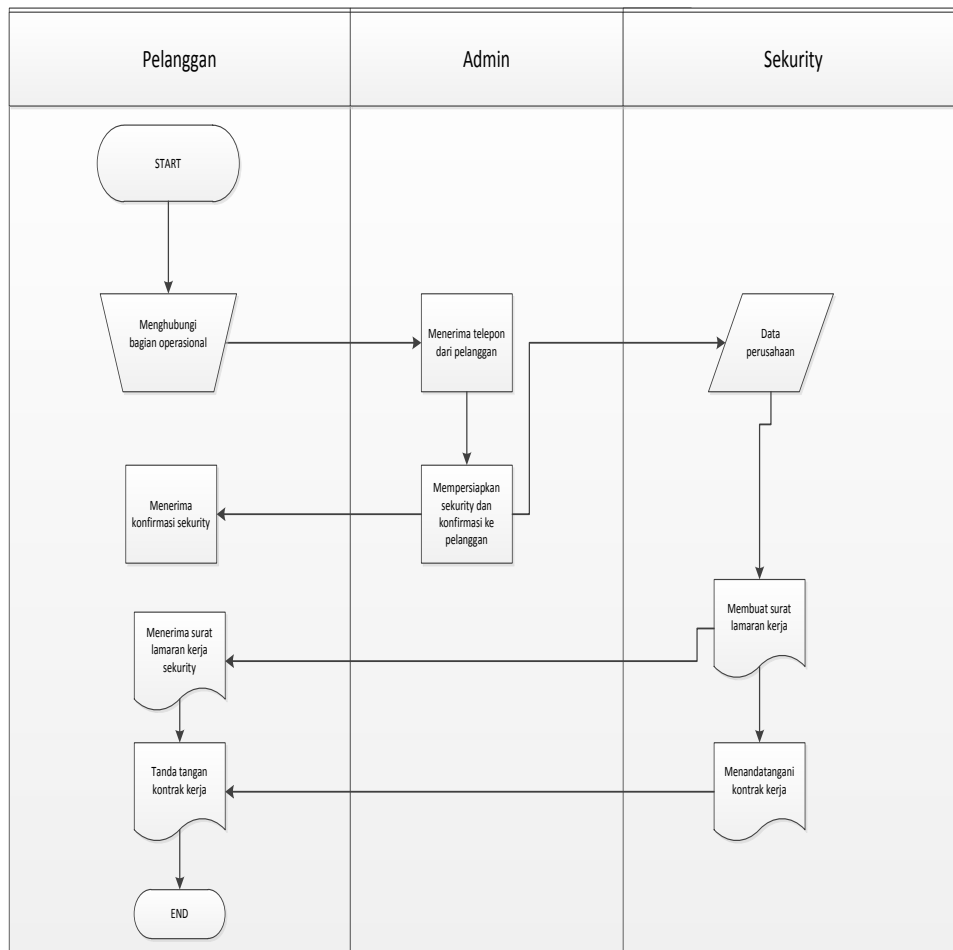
Pelanggan

Admin

Sekurity

START

Menghubungi bagian operasional

Menerima telepon dari pelanggan

Data perusahaan

Menerima konfirmasi sekurity

Mempersiapkan sekurity dan konfirmasi ke pelanggan

Membuat surat lamaran kerja

Menerima surat lamaran kerja sekurity

Tanda tangan kontrak kerja

Menandatangani kontrak kerja

END